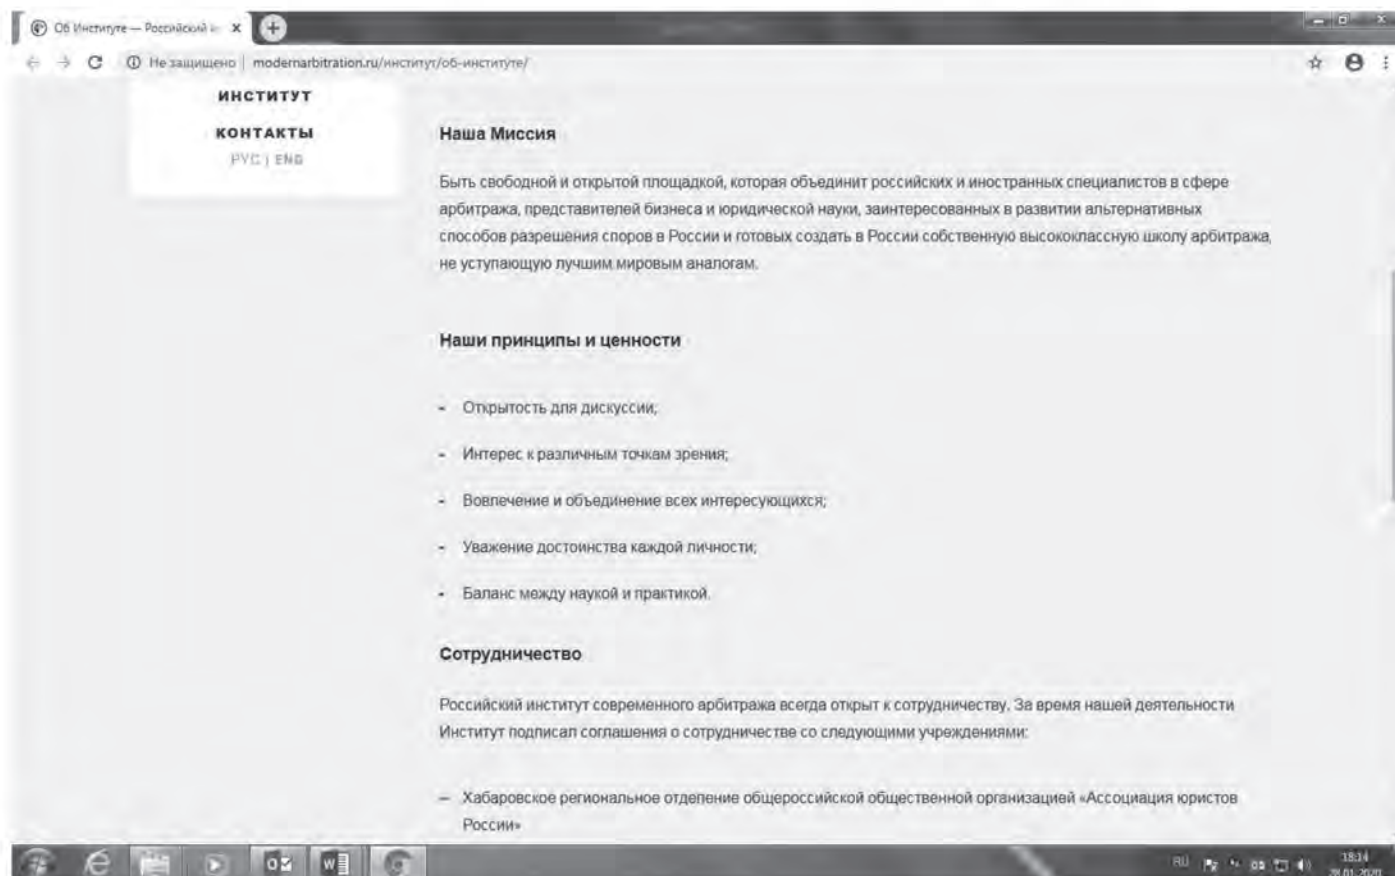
Об Институте — Российский и X

Не защищено | modernarbitration.ru/институт/об-институте/

ИНСТИТУТ

КОНТАКТЫ

РУС | ENG

Наша Миссия

Быть свободной и открытой площадкой, которая объединит российских и иностранных специалистов в сфере арбитража, представителей бизнеса и юридической науки, заинтересованных в развитии альтернативных способов разрешения споров в России и готовых создать в России собственную высококлассную школу арбитража, не уступающую лучшим мировым аналогам.

Наши принципы и ценности

- Открытость для дискуссии;
- Интерес к различным точкам зрения;
- Вовлечение и объединение всех интересующихся;
- Уважение достоинства каждой личности;
- Баланс между наукой и практикой.

Сотрудничество

Российский институт современного арбитража всегда открыт к сотрудничеству. За время нашей деятельности Институт подписал соглашения о сотрудничестве со следующими учреждениями:

– Хабаровское региональное отделение общероссийской общественной организацией «Ассоциация юристов России»

RU 18:34 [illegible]